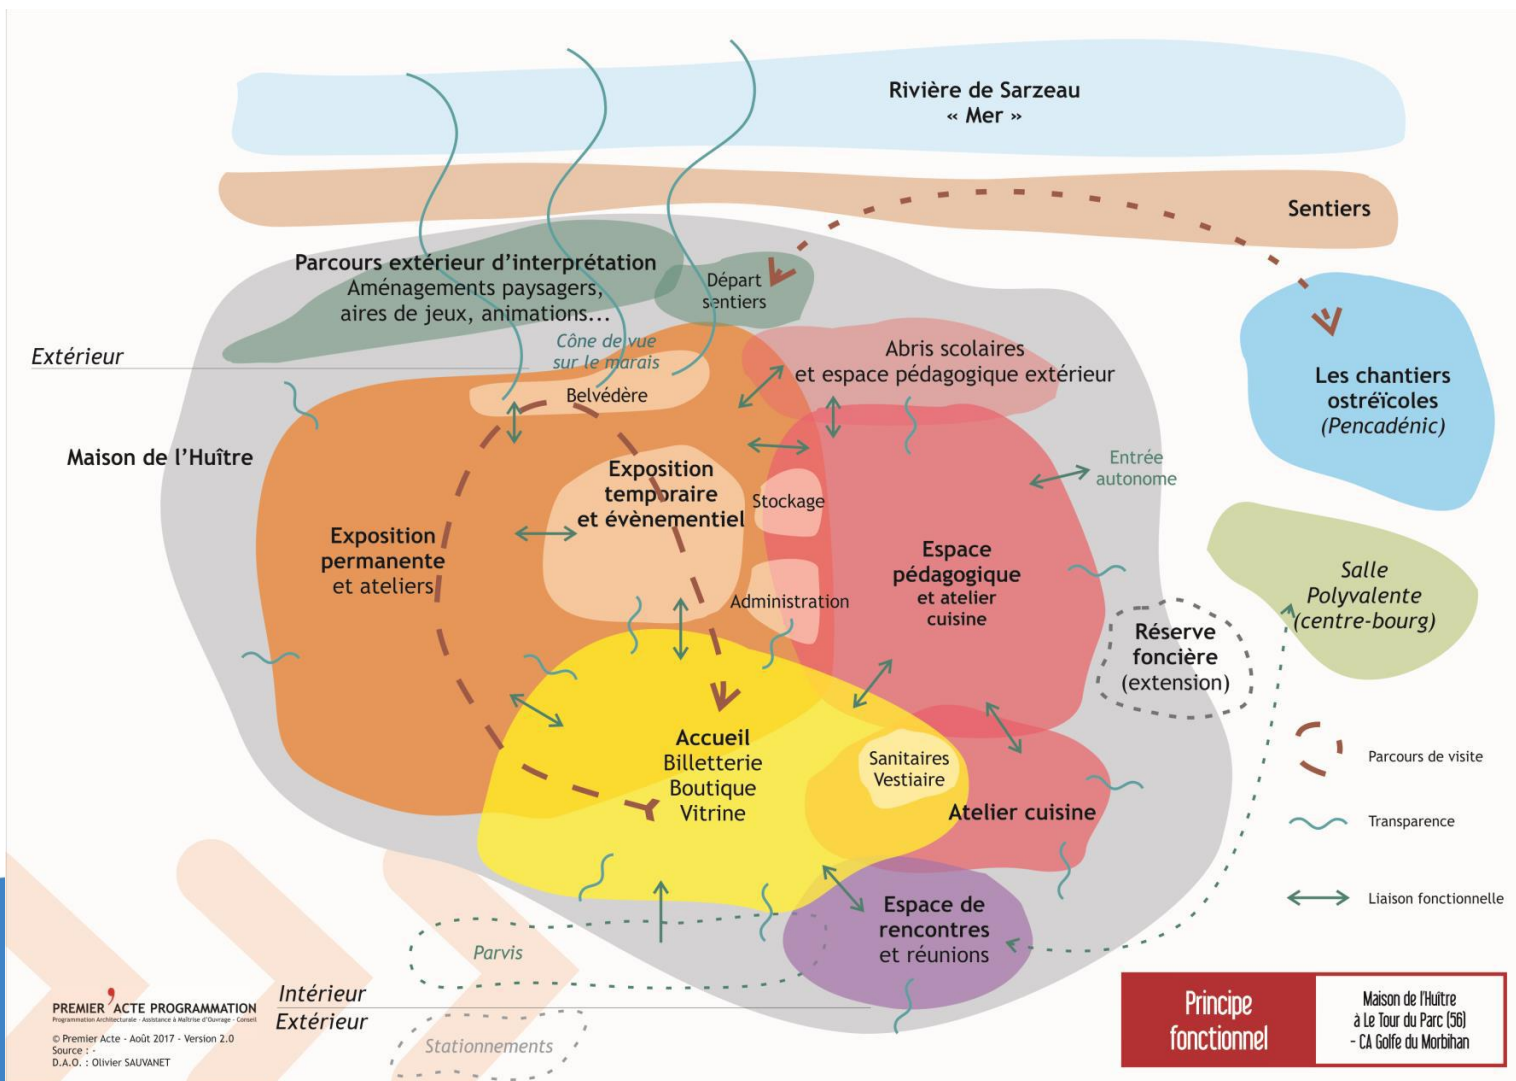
Rivière de Sarzeau
« Mer »

Sentiers

Parcours extérieur d'interprétation
Aménagements paysagers, aires de jeux, animations...

Départ sentiers

Extérieur

Cône de vue sur le marais

Belvédère

Abris scolaires et espace pédagogique extérieur

Les chantiers ostréïcoles (Pencadénic)

Maison de l'Huître

Exposition temporaire et évènementiel

Stockage

Entrée autonome

Exposition permanente et ateliers

Espace pédagogique et atelier cuisine

Administration

Salle Polyvalente (centre-bourg)

Réserve foncière (extension)

Accueil
Billetterie
Boutique
Vitrine

Sanitaires
Vestiaire

Atelier cuisine

Parcours de visite

Transparence

Liaison fonctionnelle

Espace de rencontres et réunions

Parvis

Intérieur
Extérieur

Stationnements

PREMIER ACTE PROGRAMMATION
Programmation Architecturale - Assistance à Maîtrise d'Ouvrage - Conseil
© Premier Acte - Août 2017 - Version 2.0
Source : -
D.A.O. : Olivier SAUVANET

Principe fonctionnel

Maison de l'Huître à Le Tour du Parc (56) - CA Golfe du Morbihan